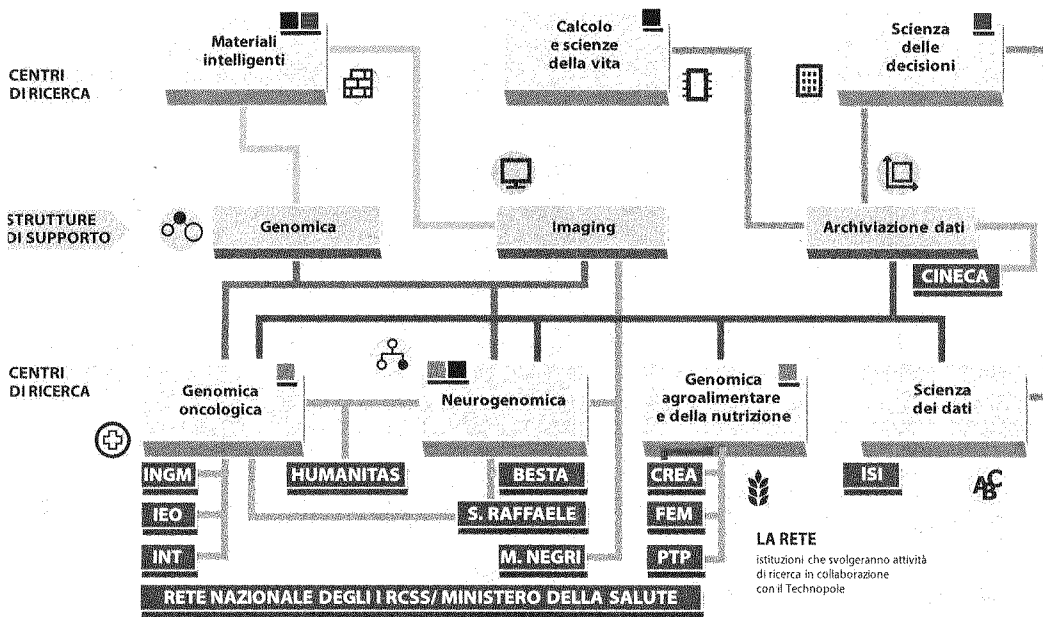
Materiali intelligenti

Calcolo e scienze della vita

Scienza delle decisioni

CENTRI DI RICERCA

STRUTTURE DI SUPPORTO

Genomica

Imaging

Archiviazione dati

CINECA

CENTRI DI RICERCA

Genomica oncologica

Neurogenomica

Genomica agroalimentare e della nutrizione

Scienza dei dati

INGM

HUMANITAS

BESTA

CREA

ISI

IEO

S. RAFFAELE

FEM

INT

M. NEGRI

PTP

LA RETE
istituzioni che svolgeranno attività di ricerca in collaborazione con il Technopole

RETE NAZIONALE DEGLI I RCSS/ MINISTERO DELLA SALUTE